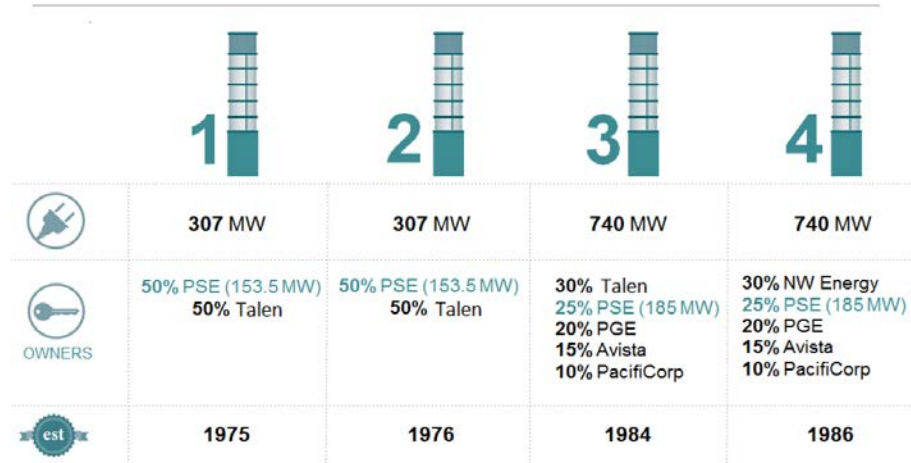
| | 1 | 2 | 3 | 4 |
|---|---|---|---|---|
| | **307** MW | **307** MW | **740** MW | **740** MW |
| OWNERS | 50% PSE (153.5 MW) 50% Talen | 50% PSE (153.5 MW) 50% Talen | 30% Talen 25% PSE (185 MW) 20% PGE 15% Avista 10% PacifiCorp | 30% NW Energy 25% PSE (185 MW) 20% PGE 15% Avista 10% PacifiCorp |
| est | 1975 | 1976 | 1984 | 1986 |